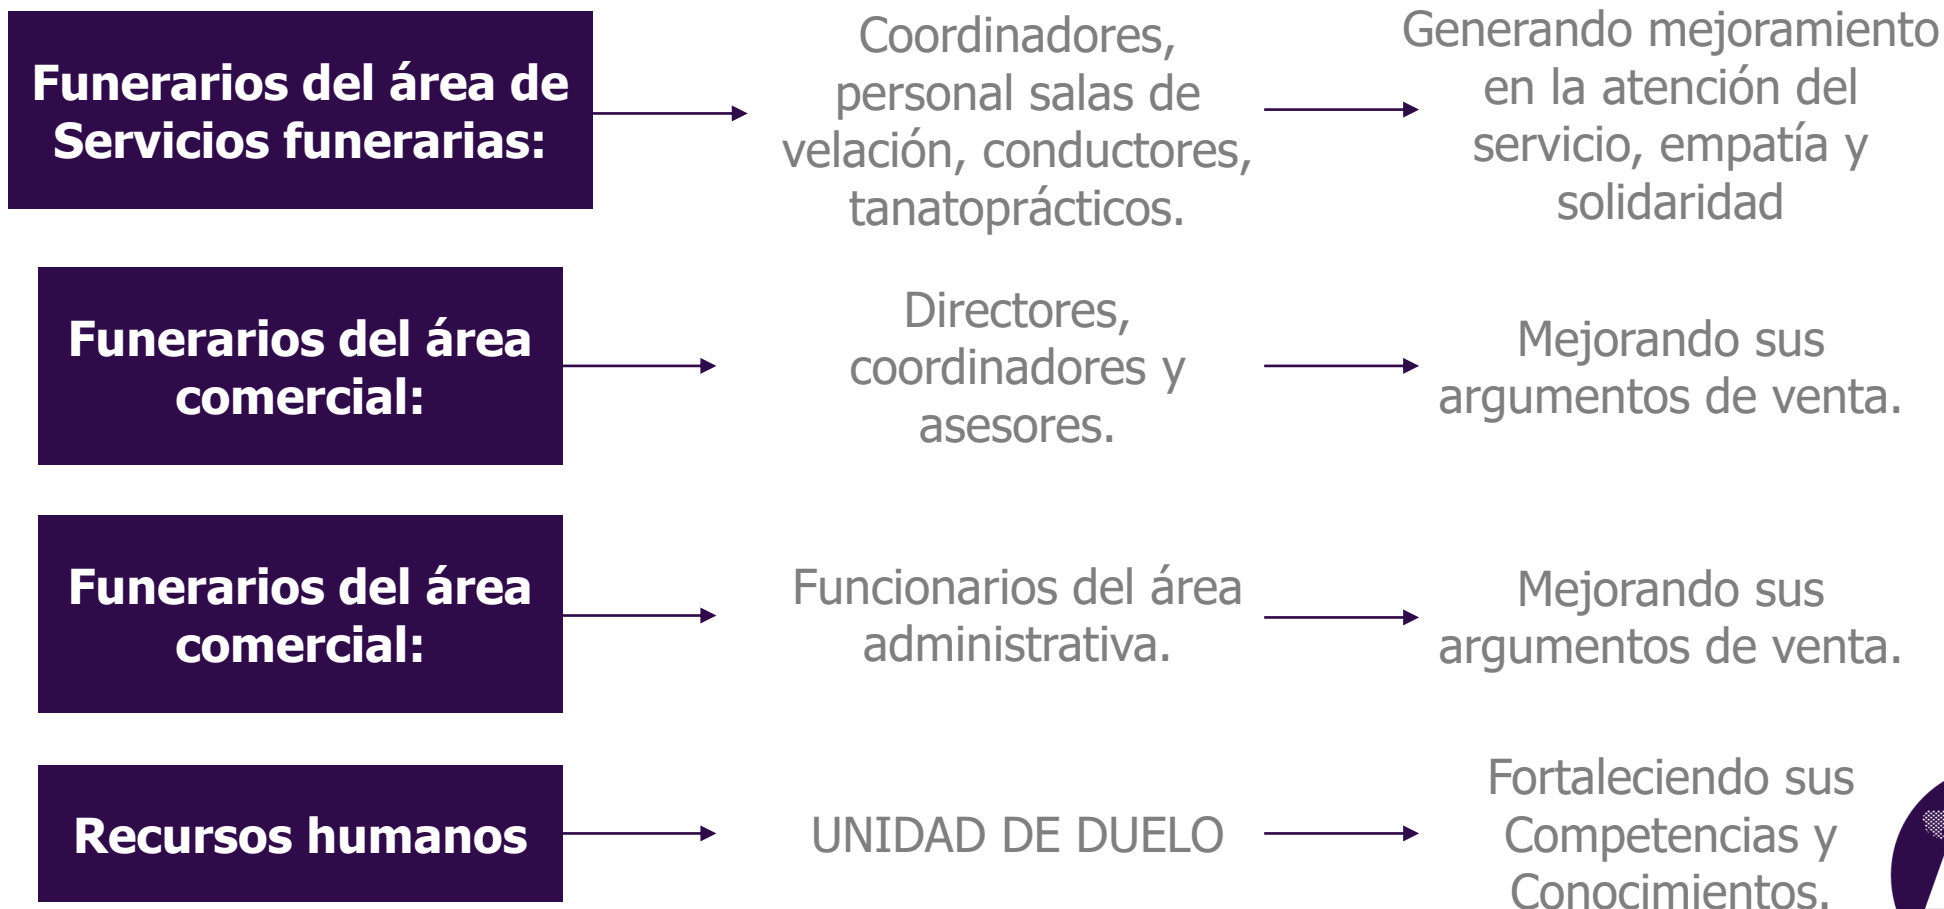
Funerarios del área de Servicios funerarias:

Coordinadores, personal salas de velación, conductores, tanatoprácticos.

Generando mejoramiento en la atención del servicio, empatía y solidaridad

Funerarios del área comercial:

Directores, coordinadores y asesores.

Mejorando sus argumentos de venta.

Funerarios del área comercial:

Funcionarios del área administrativa.

Mejorando sus argumentos de venta.

Recursos humanos

UNIDAD DE DUELO

Fortaleciendo sus Competencias y Conocimientos.